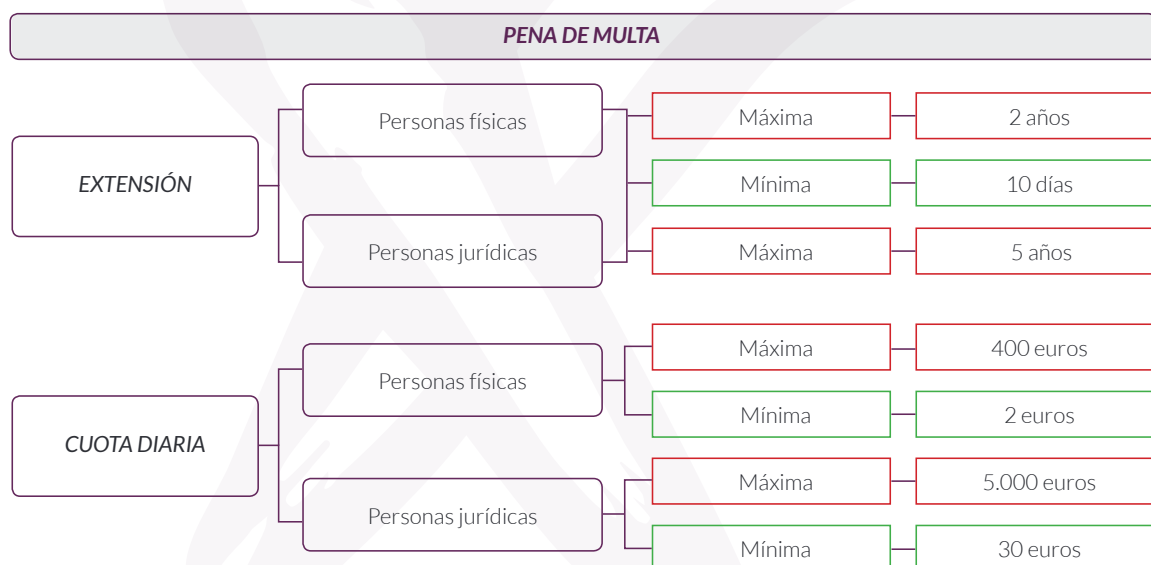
PENA DE MULTA

EXTENSIÓN

Personas físicas

Personas jurídicas

Máxima — 2 años

Mínima — 10 días

Máxima — 5 años

CUOTA DIARIA

Personas físicas

Máxima — 400 euros

Mínima — 2 euros

Personas jurídicas

Máxima — 5.000 euros

Mínima — 30 euros